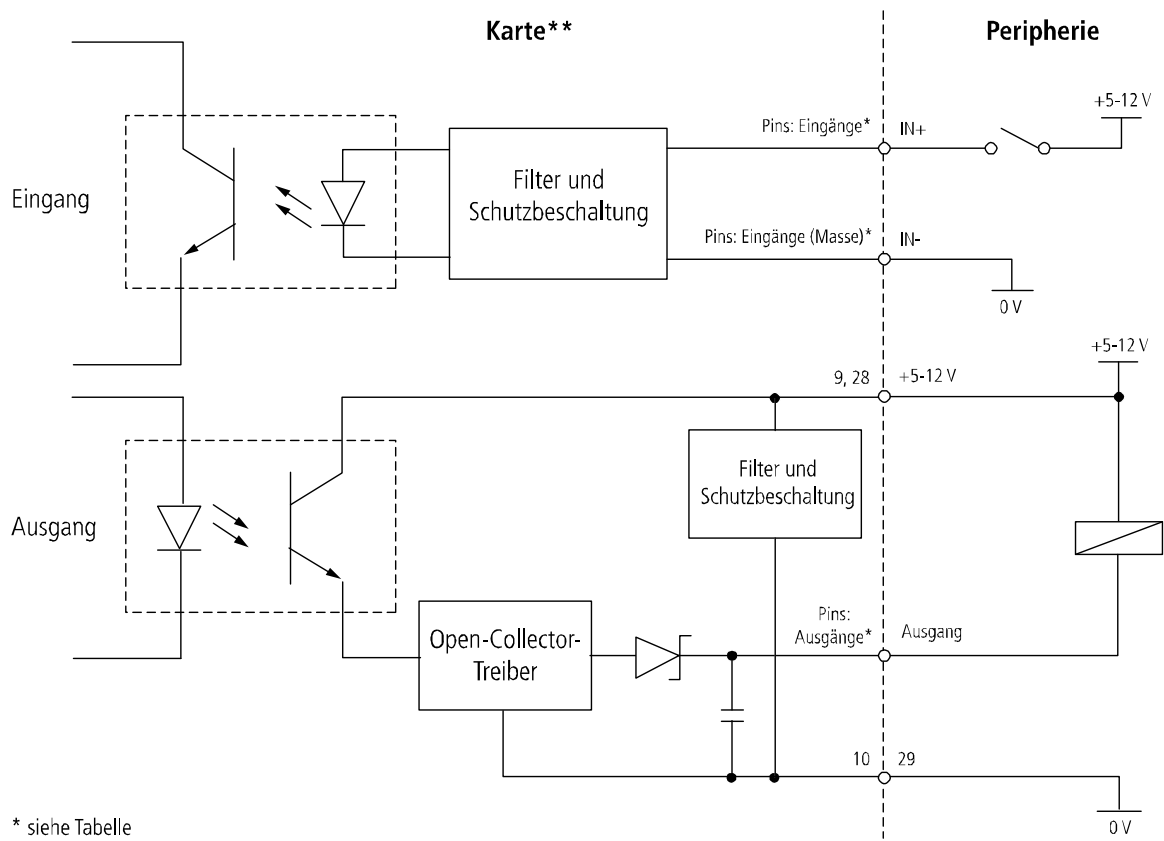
Karte**

Peripherie

+5-12 V

Pins: Eingänge*

IN+

Eingang

Filter und Schutzbeschaltung

Pins: Eingänge (Masse)*

IN-

0 V

+5-12 V

9, 28

+5-12 V

Filter und Schutzbeschaltung

Ausgang

Open-Collector-Treiber

Pins: Ausgänge*

Ausgang

10

29

0 V

* siehe Tabelle